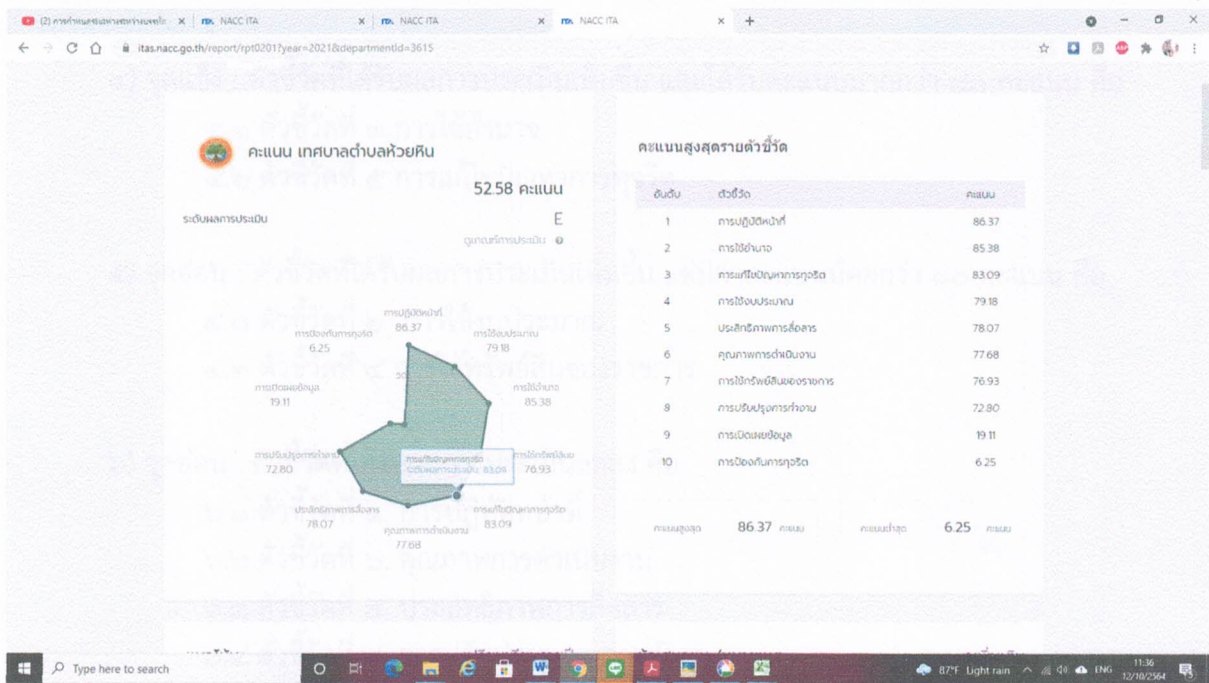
(2) การทำแผนพัฒนา... | NACC ITA | NACC ITA | NACC ITA

itas.nacc.go.th/report/rpt0201?year=2021&departmentId=3615

คะแนน เทศบาลตำบลห้วยหิน

52.58 คะแนน

ระดับผลการประเมิน E

ดูเกณฑ์การประเมิน

การปฏิบัติหน้าที่ 86.37
การใช้งบประมาณ 79.18
การใช้อำนาจ 85.38
การใช้ทรัพย์สินของราชการ 76.93
การแก้ไขปัญหาการทุจริต 83.09
คุณภาพการดำเนินงาน 77.68
ประสิทธิภาพการสื่อสาร 78.07
การปรับปรุงการทำงาน 72.80
การเปิดเผยข้อมูล 19.11
การป้องกันการทุจริต 6.25

การแก้ไขปัญหาการทุจริต
ระดับผลการประเมิน: 83.09

คะแนนสูงสุดรายตัวชี้วัด

| อันดับ | ตัวชี้วัด | คะแนน |
|---|---|---|
| 1 | การปฏิบัติหน้าที่ | 86.37 |
| 2 | การใช้อำนาจ | 85.38 |
| 3 | การแก้ไขปัญหาการทุจริต | 83.09 |
| 4 | การใช้งบประมาณ | 79.18 |
| 5 | ประสิทธิภาพการสื่อสาร | 78.07 |
| 6 | คุณภาพการดำเนินงาน | 77.68 |
| 7 | การใช้ทรัพย์สินของราชการ | 76.93 |
| 8 | การปรับปรุงการทำงาน | 72.80 |
| 9 | การเปิดเผยข้อมูล | 19.11 |
| 10 | การป้องกันการทุจริต | 6.25 |

คะแนนสูงสุด 86.37 คะแนน
คะแนนต่ำสุด 6.25 คะแนน

Type here to search

87°F Light rain ENG 11:36 12/10/2564